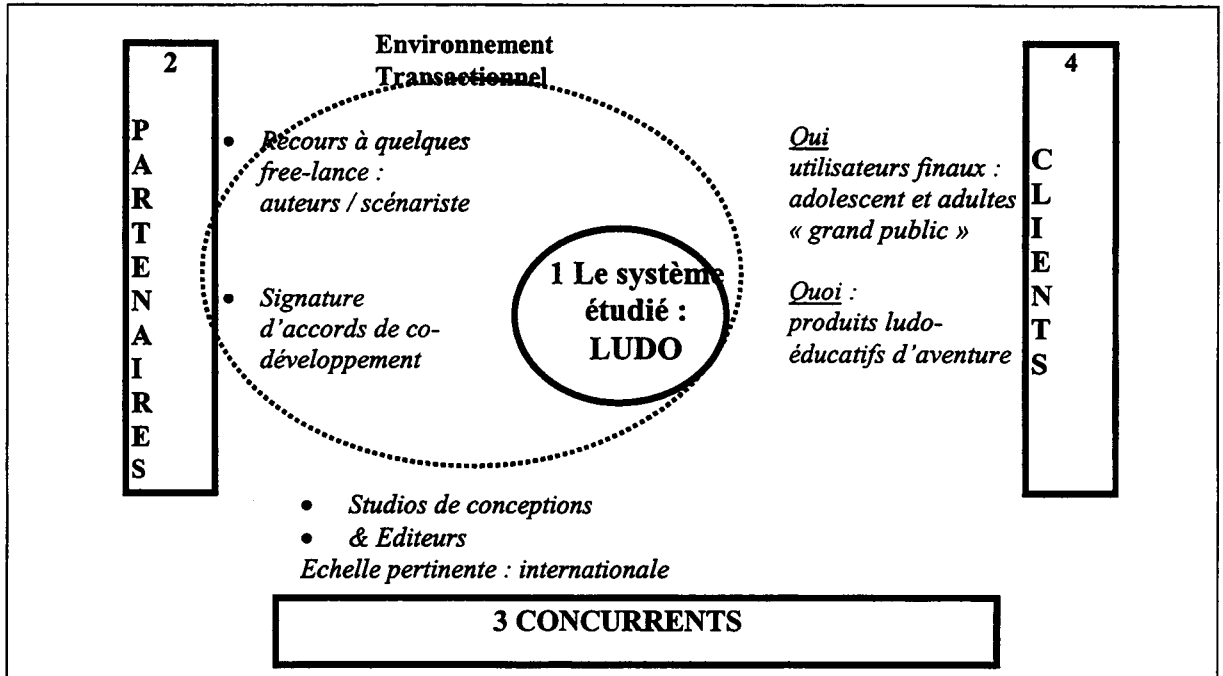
Environnement Transactionnel

2

P A R T E N A I R E S

- Recours à quelques free-lance : auteurs / scénariste
- Signature d'accords de co-développement

1 Le système étudié : LUDO

Qui
utilisateurs finaux : adolescent et adultes « grand public »

Quoi :
produits ludo-éducatifs d'aventure

4

C L I E N T S

- Studios de conceptions
- & Editeurs

Echelle pertinente : internationale

3 CONCURRENTS